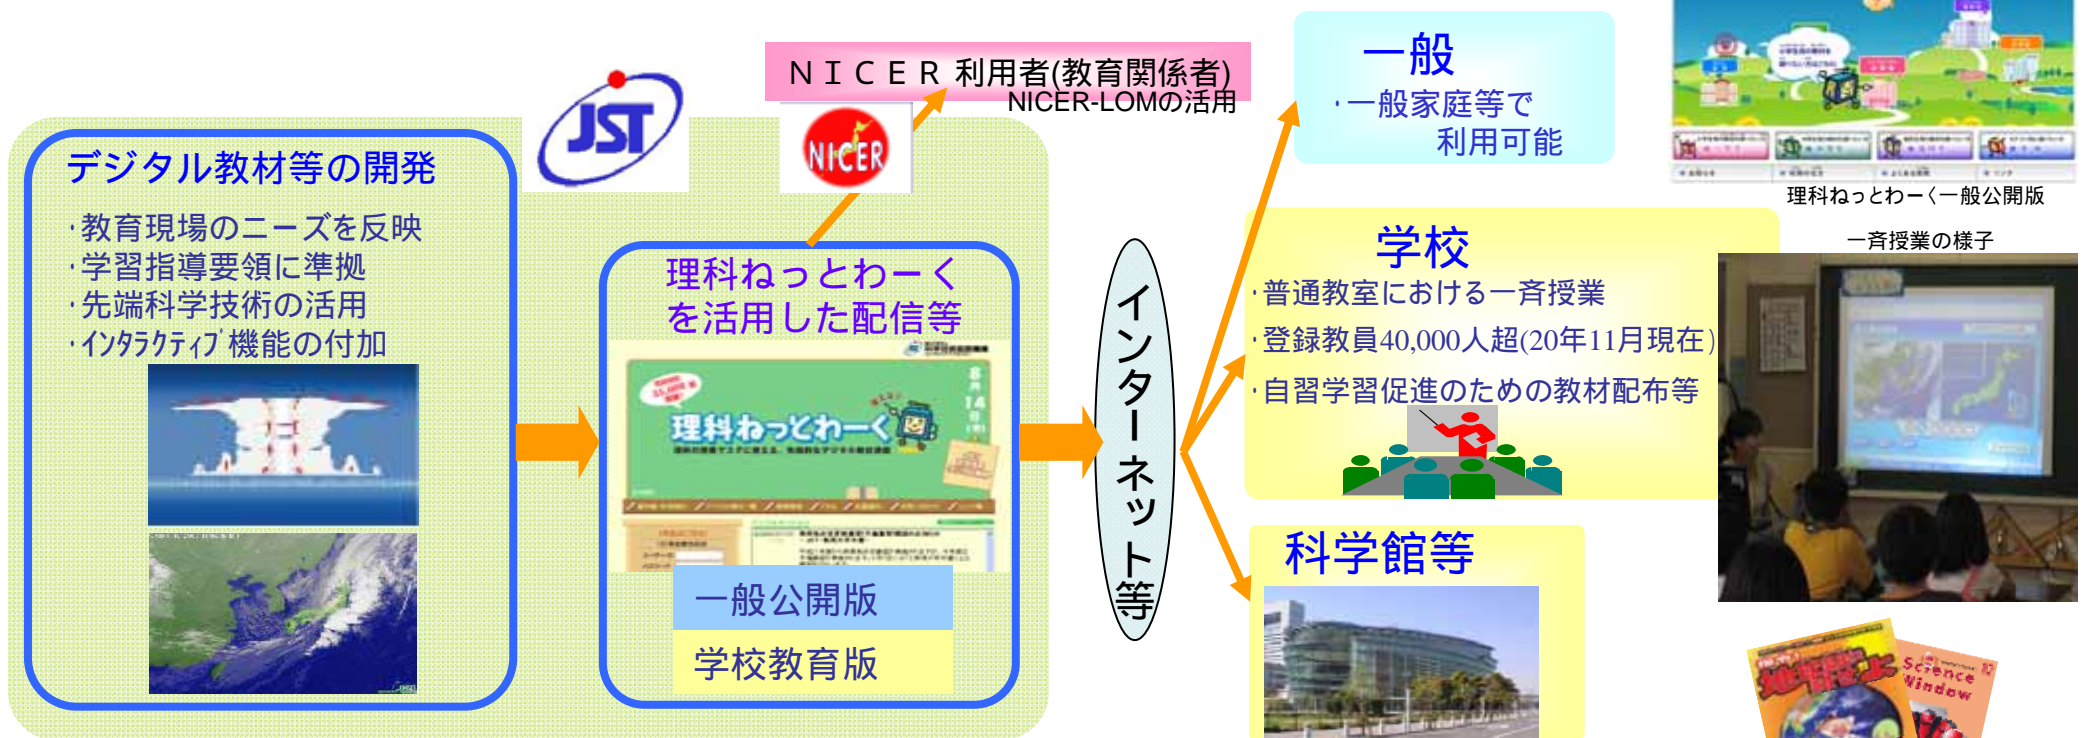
JST

NICER

ＮＩＣＥＲ 利用者(教育関係者)
NICER-LOMの活用

デジタル教材等の開発
・教育現場のニーズを反映
・学習指導要領に準拠
・先端科学技術の活用
・ｲﾝﾀﾗｸﾃｨﾌﾞ機能の付加

理科ねっとわーく
を活用した配信等

理科ねっとわーく

一般公開版
学校教育版

インターネット等

一般
・一般家庭等で
利用可能

理科ねっとわーく一般公開版

学校
・普通教室における一斉授業
・登録教員40,000人超(20年11月現在)
・自習学習促進のための教材配布等

一斉授業の様子

科学館等

Science Window